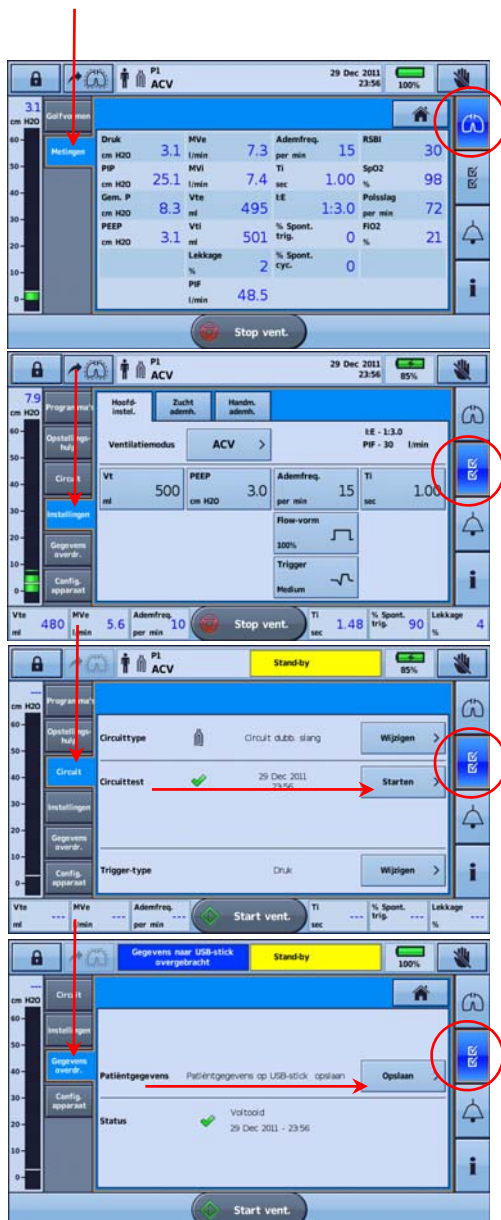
P1
ACV
29 Dec 2011
23:56
100%

31
cm H2O
60
50
40
30
20
10
0

Golfvormen
Metingen

| Druk cm H2O 3.1 | MVe l/min 7.3 | Ademfreq. per min 15 | RSBI 30 |
|---|---|---|---|
| PIP cm H2O 25.1 | MVi l/min 7.4 | Ti sec 1.00 | SpO2 % 98 |
| Gem. P cm H2O 8.3 | Vte ml 495 | I:E 1:3.0 | Polsslag per min 72 |
| PEEP cm H2O 3.1 | Vti ml 501 | % Spont. trig. 0 | FiO2 % 21 |
| | Lekkage % 2 | % Spont. cyc. 0 | |
| | PIF l/min 48.5 | | |

Stop vent.

i

P1
ACV
29 Dec 2011
23:56
85%

7.9
cm H2O
60
50
40
30
20
10
0

Programma's
Opstellingshulp
Circuit
Instellingen
Gegevens overdr.
Config. apparaat

Hoofd-instel.
Zucht ademh.
Handm. ademh.

Ventilatiemodus ACV
I:E - 1:3.0
PIF - 30 l/min

Vt ml 500
PEEP cm H2O 3.0
Ademfreq. per min 15
Ti sec 1.00
Flow-vorm 100%
Trigger Medium

Vte ml 480
MVe l/min 5.6
Ademfreq. per min 10
Stop vent.
Ti sec 1.48
% Spont. trig. 90
Lekkage % 4

i

P1
ACV
Stand-by
85%

---
cm H2O
60
50
40
30
20
10
0

Programma's
Opstellingshulp
Circuit
Instellingen
Gegevens overdr.
Config. apparaat

Circuittype
Circuit dubb. slang
Wijzigen
Circuittest
29 Dec 2011
23:56
Starten
Trigger-type
Druk
Wijzigen

Vte ml ---
MVe l/min ---
Ademfreq. per min ---
Start vent.
Ti sec ---
% Spont. trig. ---
Lekkage % ---

i

Gegevens naar USB-stick overgebracht
Stand-by
100%

---
cm H2O
60
50
40
30
20
10
0

Circuit
Instellingen
Gegevens overdr.
Config. apparaat

Patiëntgegevens
Patiëntgegevens op USB-stick opslaan
Opslaan
Status
Voltooid
29 Dec 2011 - 23:56

Start vent.

i